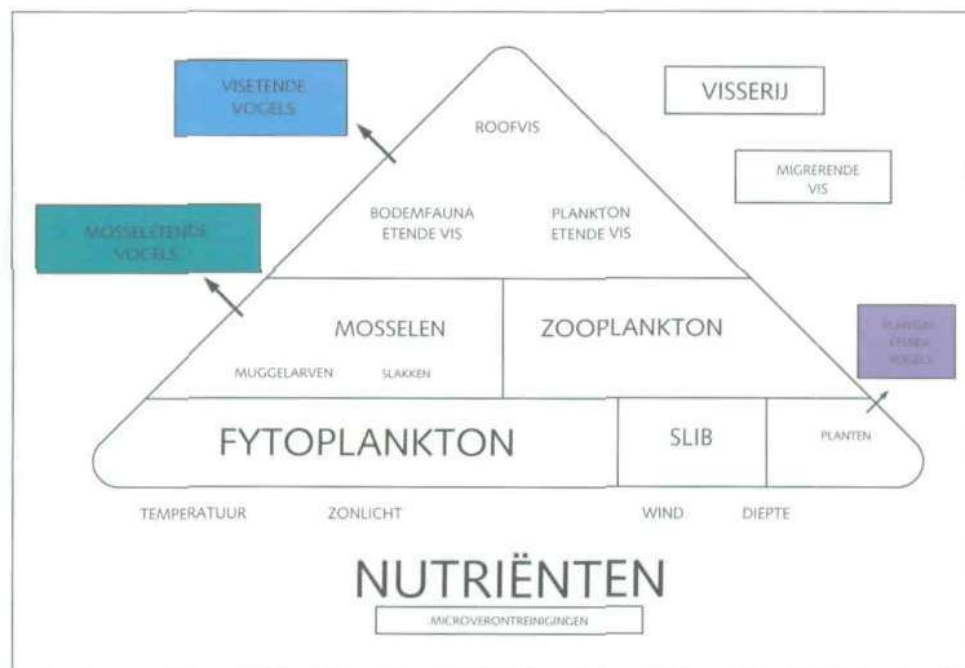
VISETENDE VOGELS

ROOFVIS

VISSERIJ

MIGRERENDE VIS

MOSSELETENDE VOGELS

BODEMFAUNA ETENDE VIS

PLANKTON ETENDE VIS

MOSSELEN

ZOOPLANKTON

PLANTEN ETENDE VOGELS

MUGGELARVEN

SLAKKEN

FYTOPLANKTON

SLIB

PLANTEN

TEMPERATUUR

ZONLICHT

WIND

DIEPTE

NUTRIËNTEN

MICROVERONTREINIGINGEN